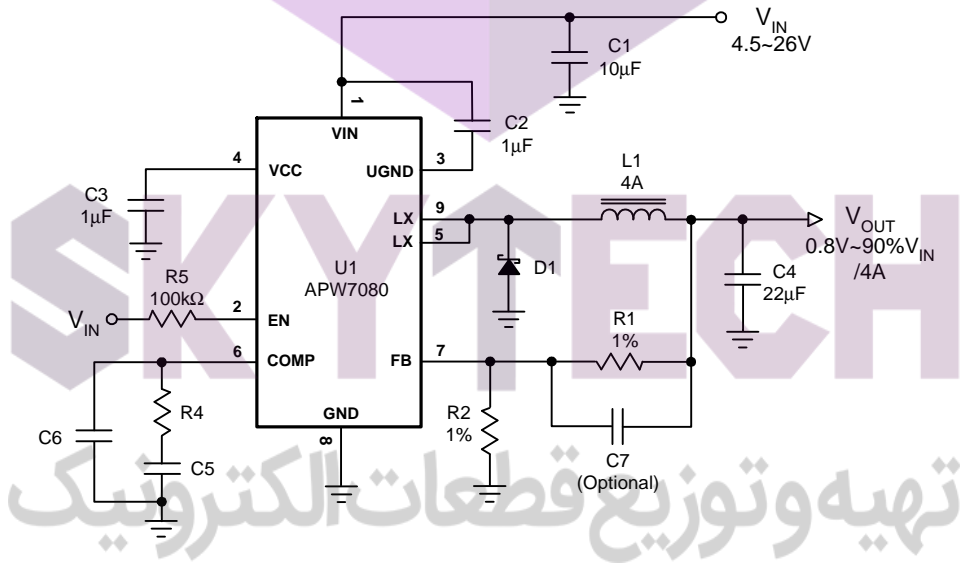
$V_{IN}$
4.5~26V
C1
10μF
1
VIN
C2
1μF
4
VCC
UGND
3
L1
4A
C3
1μF
LX
9
LX
5
$V_{OUT}$
0.8V~90%$V_{IN}$
/4A
D1
C4
22μF
U1
APW7080
R5
100kΩ
2
$V_{IN}$
EN
R1
1%
6
COMP
FB
7
GND
8
R4
R2
1%
C6
C5
C7
(Optional)
SKYTECH
تهیه وتوزیع قطعات الکترونیک